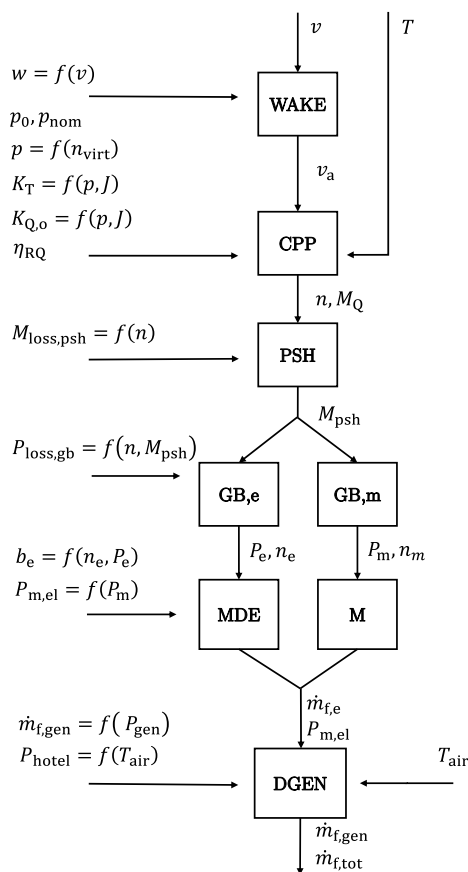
$v$

$T$

$w = f(v)$

WAKE

$p_0, p_{\text{nom}}$

$p = f(n_{\text{virt}})$

$v_{\text{a}}$

$K_{\text{T}} = f(p, J)$

$K_{\text{Q,o}} = f(p, J)$

$\eta_{\text{RQ}}$

CPP

$n, M_{\text{Q}}$

$M_{\text{loss,psh}} = f(n)$

PSH

$M_{\text{psh}}$

$P_{\text{loss,gb}} = f(n, M_{\text{psh}})$

GB,e

GB,m

$b_{\text{e}} = f(n_{\text{e}}, P_{\text{e}})$

$P_{\text{e}}, n_{\text{e}}$

$P_{\text{m}}, n_{m}$

$P_{\text{m,el}} = f(P_{\text{m}})$

MDE

M

$\dot{m}_{\text{f,e}}$

$P_{\text{m,el}}$

$\dot{m}_{\text{f,gen}} = f(P_{\text{gen}})$

$P_{\text{hotel}} = f(T_{\text{air}})$

$T_{\text{air}}$

DGEN

$\dot{m}_{\text{f,gen}}$

$\dot{m}_{\text{f,tot}}$